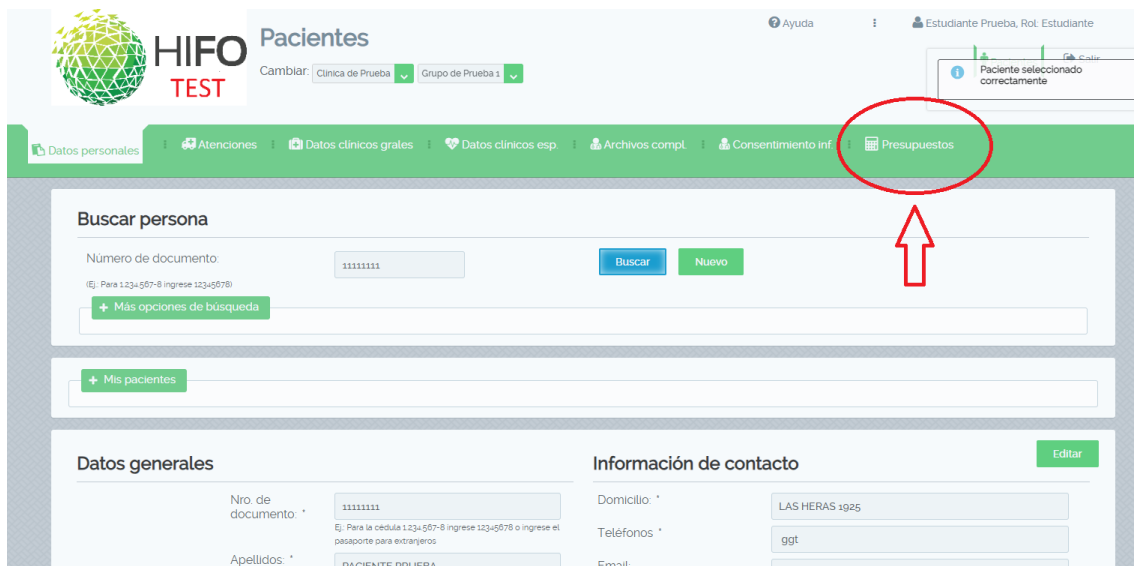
HIFO TEST

Pacientes

Cambiar: Clínica de Prueba | Grupo de Prueba 1

Ayuda | Estudiante Prueba, Rol: Estudiante

Salir

Paciente seleccionado correctamente

Datos personales | Atenciones | Datos clínicos grales | Datos clínicos esp. | Archivos compl. | Consentimiento inf. | Presupuestos

Buscar persona

Número de documento: 11111111
(Ej.: Para 1.234.567-8 ingrese 12345678)

Buscar | Nuevo

+ Más opciones de búsqueda

+ Mis pacientes

Datos generales

Nro. de documento: * 11111111
Ej.: Para la cédula 1.234.567-8 ingrese 12345678 o ingrese el pasaporte para extranjeros

Apellidos: * PACIENTE PRUEBA

Información de contacto

Editar

Domicilio: * LAS HERAS 1925

Teléfonos * ggt

Email: